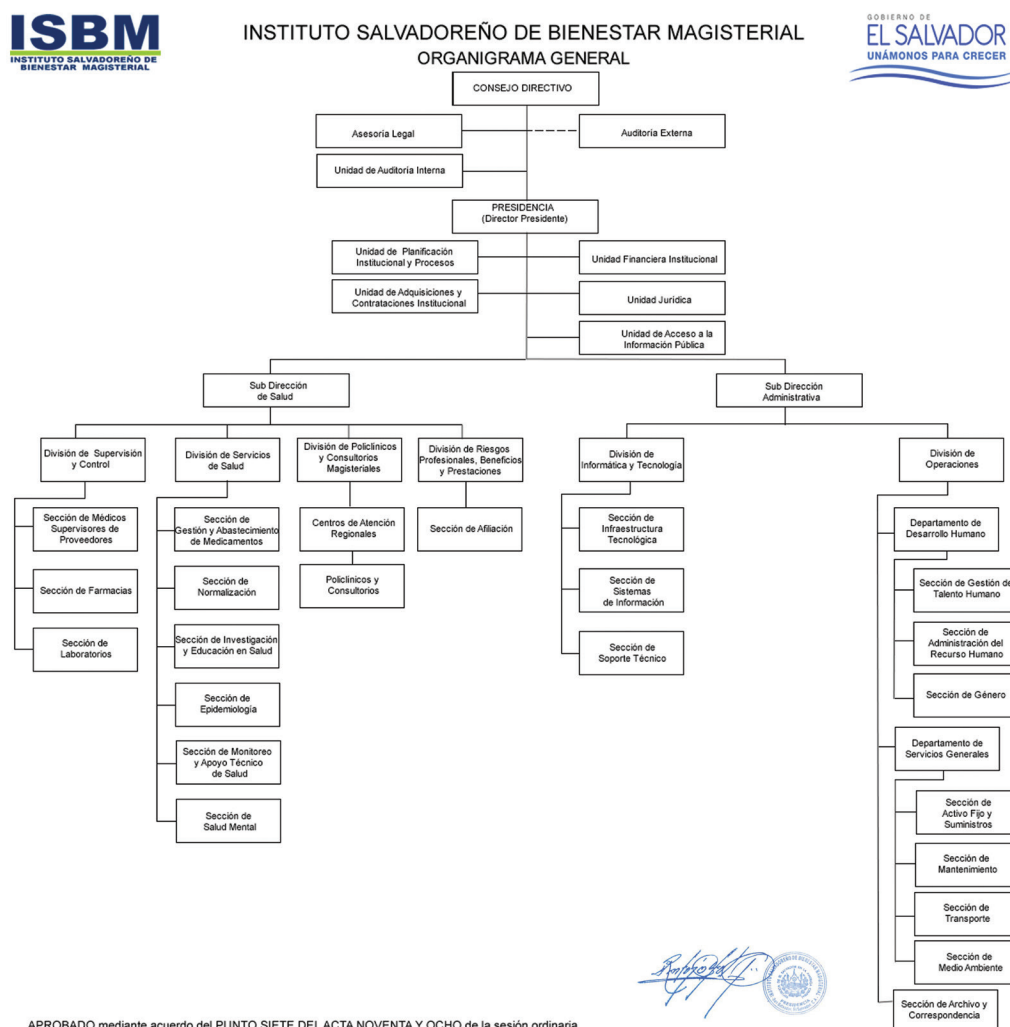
ISBM
INSTITUTO SALVADOREÑO DE BIENESTAR MAGISTERIAL

INSTITUTO SALVADOREÑO DE BIENESTAR MAGISTERIAL
ORGANIGRAMA GENERAL

GOBIERNO DE
EL SALVADOR
UNÁMONOS PARA CRECER

CONSEJO DIRECTIVO

Asesoría Legal

Auditoría Externa

Unidad de Auditoría Interna

PRESIDENCIA (Director Presidente)

Unidad de Planificación Institucional y Procesos

Unidad Financiera Institucional

Unidad de Adquisiciones y Contrataciones Institucional

Unidad Jurídica

Unidad de Acceso a la Información Pública

Sub Dirección de Salud

Sub Dirección Administrativa

División de Supervisión y Control

Sección de Médicos Supervisores de Proveedores

Sección de Farmacias

Sección de Laboratorios

División de Servicios de Salud

Sección de Gestión y Abastecimiento de Medicamentos

Sección de Normalización

Sección de Investigación y Educación en Salud

Sección de Epidemiología

Sección de Monitoreo y Apoyo Técnico de Salud

Sección de Salud Mental

División de Policlínicos y Consultorios Magisteriales

Centros de Atención Regionales

Policlínicos y Consultorios

División de Riesgos Profesionales, Beneficios y Prestaciones

Sección de Afiliación

División de Informática y Tecnología

Sección de Infraestructura Tecnológica

Sección de Sistemas de Información

Sección de Soporte Técnico

División de Operaciones

Departamento de Desarrollo Humano

Sección de Gestión de Talento Humano

Sección de Administración del Recurso Humano

Sección de Género

Departamento de Servicios Generales

Sección de Activo Fijo y Suministros

Sección de Mantenimiento

Sección de Transporte

Sección de Medio Ambiente

Sección de Archivo y Correspondencia

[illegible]

APROBADO mediante acuerdo del PUNTO SIETE DEL ACTA NOVENTA Y OCHO de la sesión ordinaria